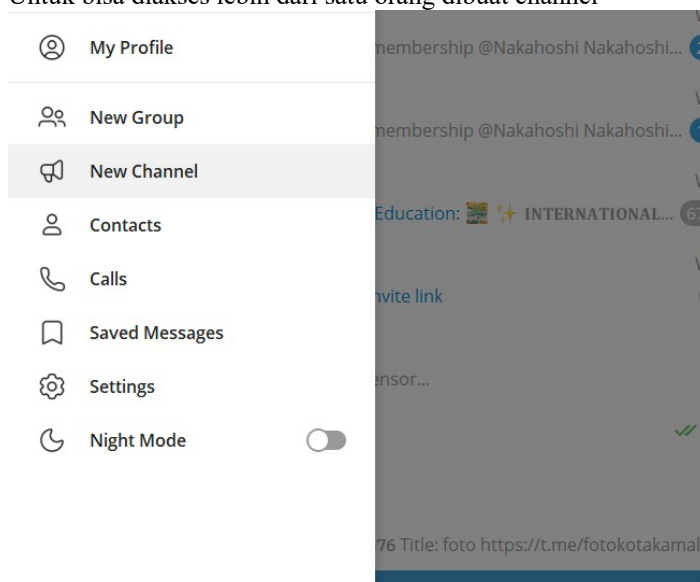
Untuk bisa diakses lebih dari satu orang dibuat channel

My Profile

New Group

New Channel

Contacts

Calls

Saved Messages

Settings

Night Mode

membership @Nakahoshi Nakahoshi...

membership @Nakahoshi Nakahoshi...

Education: ✨ INTERNATIONAL... 67

nvite link

ensor...

76 Title: foto https://t.me/fotokotakamal